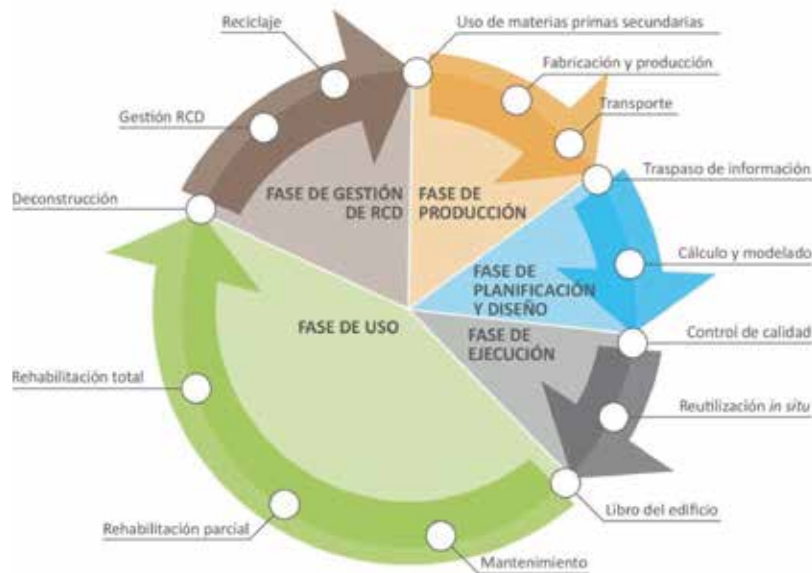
Reciclaje

Uso de materias primas secundarias

Fabricación y producción

Transporte

Gestión RCD

Traspaso de información

Deconstrucción

FASE DE GESTIÓN DE RCD

FASE DE PRODUCCIÓN

Cálculo y modelado

FASE DE PLANIFICACIÓN Y DISEÑO

FASE DE USO

FASE DE EJECUCIÓN

Control de calidad

Rehabilitación total

Reutilización *in situ*

Libro del edificio

Rehabilitación parcial

Mantenimiento